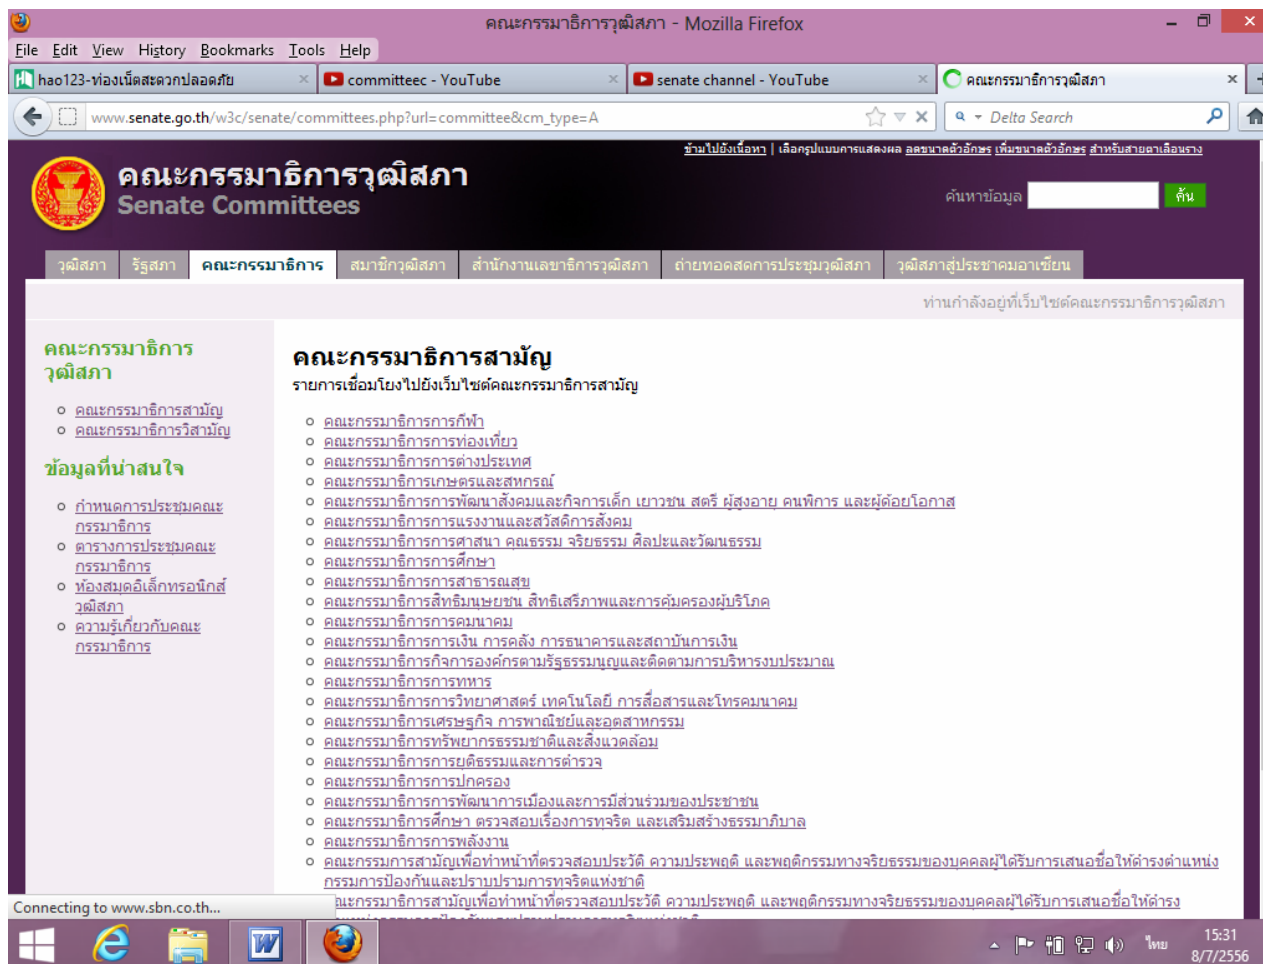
คณะกรรมาธิการวุฒิสภา - Mozilla Firefox

File Edit View History Bookmarks Tools Help

hao123-ท่องเน็ตสะดวกปลอดภัย
committeec - YouTube
senate channel - YouTube
คณะกรรมาธิการวุฒิสภา

www.senate.go.th/w3c/senate/committees.php?url=committee&cm_type=A

Delta Search

ข้ามไปยังเนื้อหา | เลือกรูปแบบการแสดงผล ลดขนาดตัวอักษร เพิ่มขนาดตัวอักษร สำหรับสายตาเลือนราง

คณะกรรมาธิการวุฒิสภา
Senate Committees

ค้นหาข้อมูล ค้น

วุฒิสภา | รัฐสภา | คณะกรรมาธิการ | สมาชิกวุฒิสภา | สำนักงานเลขาธิการวุฒิสภา | ถ่ายทอดสดการประชุมวุฒิสภา | วุฒิสภาสู่ประชาคมอาเซียน

ท่านกำลังอยู่ที่เว็บไซต์คณะกรรมาธิการวุฒิสภา

คณะกรรมาธิการวุฒิสภา

- คณะกรรมาธิการสามัญ
- คณะกรรมาธิการวิสามัญ

ข้อมูลที่น่าสนใจ

- กำหนดการประชุมคณะกรรมาธิการ
- ตารางการประชุมคณะกรรมาธิการ
- ห้องสมุดอิเล็กทรอนิกส์วุฒิสภา
- ความรู้เกี่ยวกับคณะกรรมาธิการ

คณะกรรมาธิการสามัญ

รายการเชื่อมโยงไปยังเว็บไซต์คณะกรรมาธิการสามัญ

- คณะกรรมาธิการการกีฬา
- คณะกรรมาธิการการท่องเที่ยว
- คณะกรรมาธิการการต่างประเทศ
- คณะกรรมาธิการเกษตรและสหกรณ์
- คณะกรรมาธิการการพัฒนาสังคมและกิจการเด็ก เยาวชน สตรี ผู้สูงอายุ คนพิการ และผู้ด้อยโอกาส
- คณะกรรมาธิการการแรงงานและสวัสดิการสังคม
- คณะกรรมาธิการการศาสนา คุณธรรม จริยธรรม ศิลปะและวัฒนธรรม
- คณะกรรมาธิการการศึกษา
- คณะกรรมาธิการการสาธารณสุข
- คณะกรรมาธิการสิทธิมนุษยชน สิทธิเสรีภาพและการคุ้มครองผู้บริโภค
- คณะกรรมาธิการการคมนาคม
- คณะกรรมาธิการการเงิน การคลัง การธนาคารและสถาบันการเงิน
- คณะกรรมาธิการกิจการองค์กรตามรัฐธรรมนูญและติดตามการบริหารงบประมาณ
- คณะกรรมาธิการการทหาร
- คณะกรรมาธิการการวิทยาศาสตร์ เทคโนโลยี การสื่อสารและโทรคมนาคม
- คณะกรรมาธิการเศรษฐกิจ การพาณิชย์และอุตสาหกรรม
- คณะกรรมาธิการทรัพยากรธรรมชาติและสิ่งแวดล้อม
- คณะกรรมาธิการการยุติธรรมและการตำรวจ
- คณะกรรมาธิการการปกครอง
- คณะกรรมาธิการการพัฒนาการเมืองและการมีส่วนร่วมของประชาชน
- คณะกรรมาธิการศึกษา ตรวจสอบเรื่องการทุจริต และเสริมสร้างธรรมาภิบาล
- คณะกรรมาธิการการพลังงาน
- คณะกรรมการสามัญเพื่อทำหน้าที่ตรวจสอบประวัติ ความประพฤติ และพฤติกรรมทางจริยธรรมของบุคคลผู้ได้รับการเสนอชื่อให้ดำรงตำแหน่งกรรมการป้องกันและปราบปรามการทุจริตแห่งชาติ
- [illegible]ณะกรรมาธิการสามัญเพื่อทำหน้าที่ตรวจสอบประวัติ ความประพฤติ และพฤติกรรมทางจริยธรรมของบุคคลผู้ได้รับการเสนอชื่อให้ดำรง

Connecting to www.sbn.co.th...

ไทย 15:31 8/7/2556